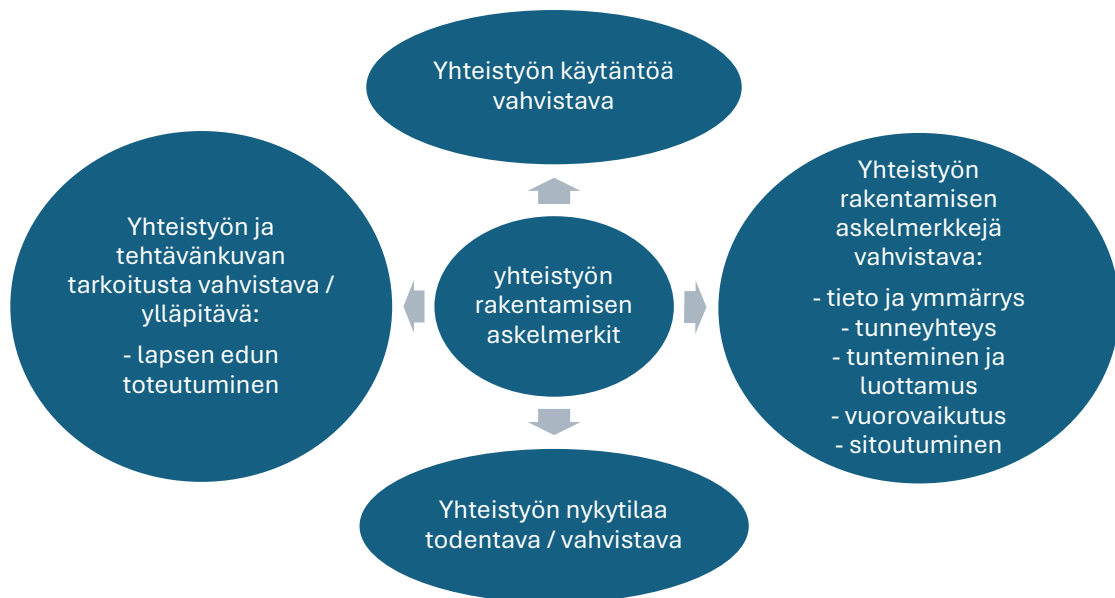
Yhteistyön käytäntöä vahvistava

Yhteistyön ja tehtävänkuvan tarkoitusta vahvistava / ylläpitävä:

- lapsen edun toteutuminen

yhteistyön rakentamisen askelmerkit

Yhteistyön rakentamisen askelmerkkejä vahvistava:

- tieto ja ymmärrys
- tunneyhteys
- tunteminen ja luottamus
- vuorovaikutus
- sitoutuminen

Yhteistyön nykytilaa todentava / vahvistava